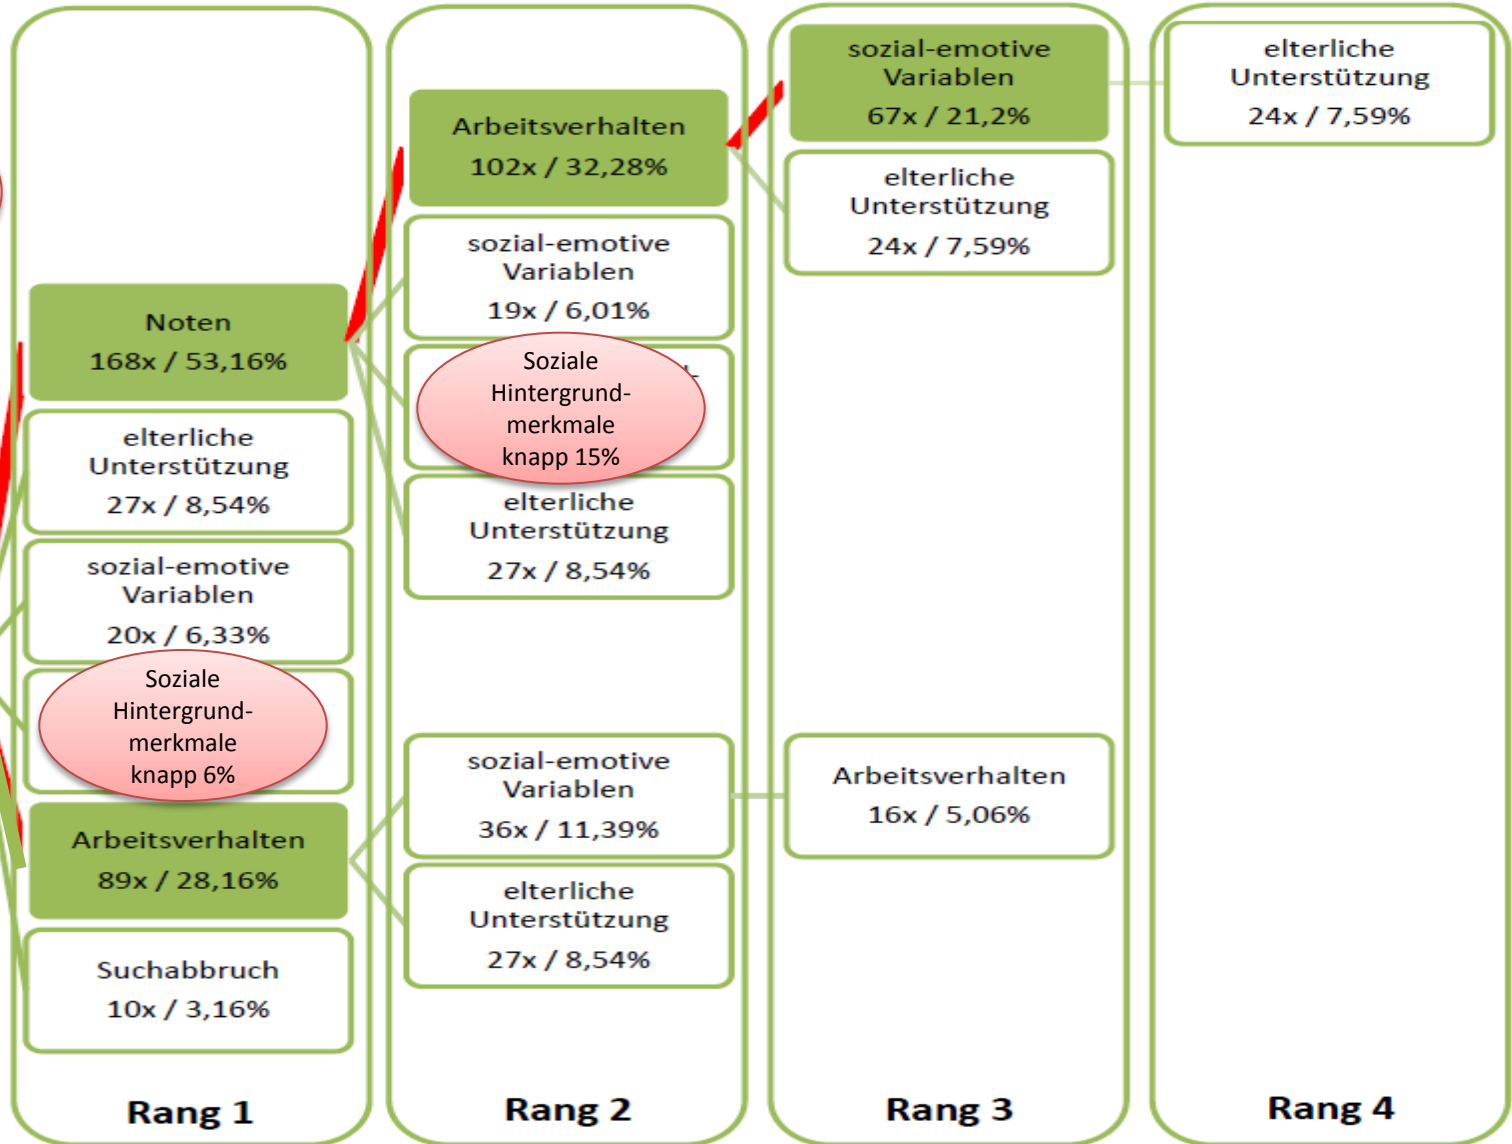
Noten
168x / 53,16%

elterliche Unterstützung
27x / 8,54%

sozial-emotive Variablen
20x / 6,33%

Soziale Hintergrund-merkmale knapp 6%

Arbeitsverhalten
89x / 28,16%

Suchabbruch
10x / 3,16%

Rang 1

Arbeitsverhalten
102x / 32,28%

sozial-emotive Variablen
19x / 6,01%

Soziale Hintergrund-merkmale knapp 15%

elterliche Unterstützung
27x / 8,54%

sozial-emotive Variablen
36x / 11,39%

elterliche Unterstützung
27x / 8,54%

Rang 2

sozial-emotive Variablen
67x / 21,2%

elterliche Unterstützung
24x / 7,59%

Arbeitsverhalten
16x / 5,06%

Rang 3

elterliche Unterstützung
24x / 7,59%

Rang 4